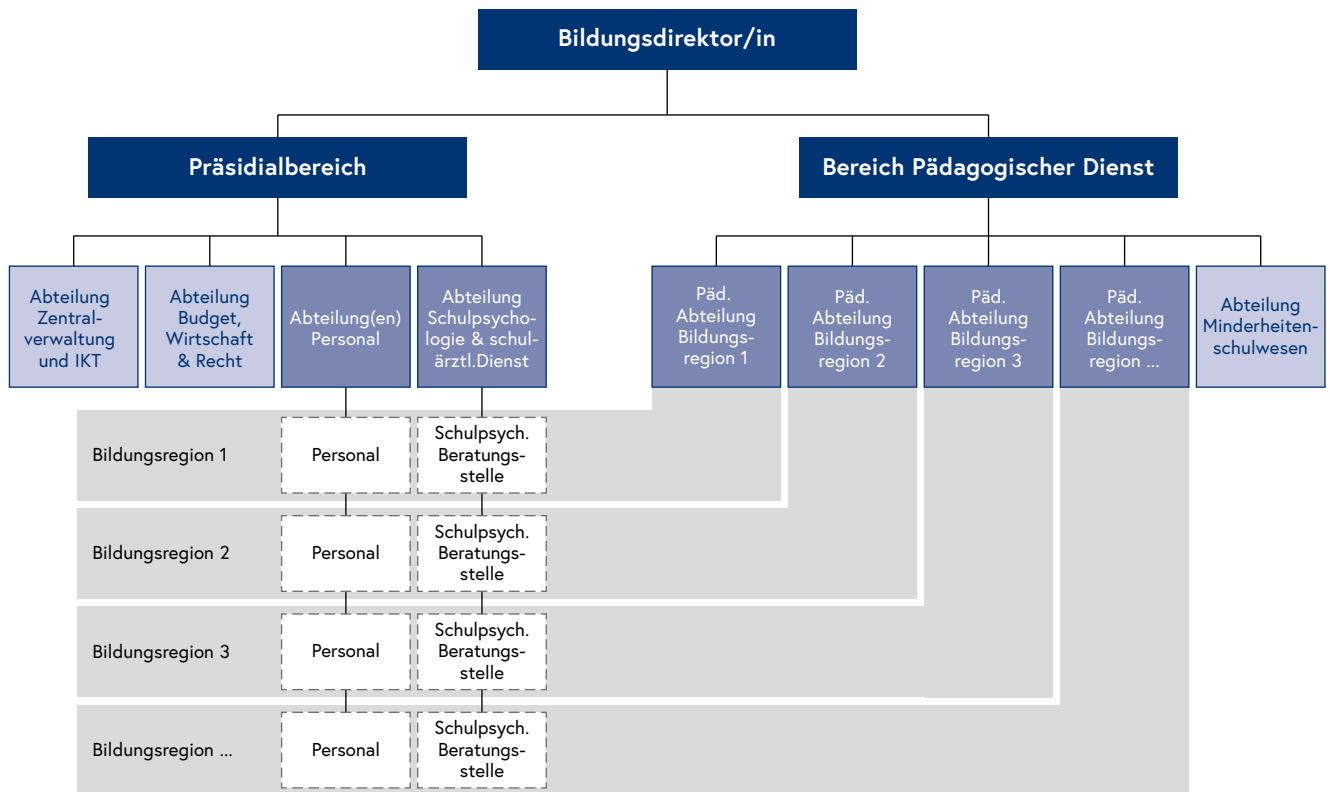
Bildungsdirektor/in

Präsidialbereich

Bereich Pädagogischer Dienst

Abteilung Zentralverwaltung und IKT

Abteilung Budget, Wirtschaft & Recht

Abteilung(en) Personal

Abteilung Schulpsychologie & schulärztl.Dienst

Päd. Abteilung Bildungsregion 1

Päd. Abteilung Bildungsregion 2

Päd. Abteilung Bildungsregion 3

Päd. Abteilung Bildungsregion ...

Abteilung Minderheitenschulwesen

Bildungsregion 1

Personal

Schulpsych. Beratungsstelle

Bildungsregion 2

Personal

Schulpsych. Beratungsstelle

Bildungsregion 3

Personal

Schulpsych. Beratungsstelle

Bildungsregion ...

Personal

Schulpsych. Beratungsstelle